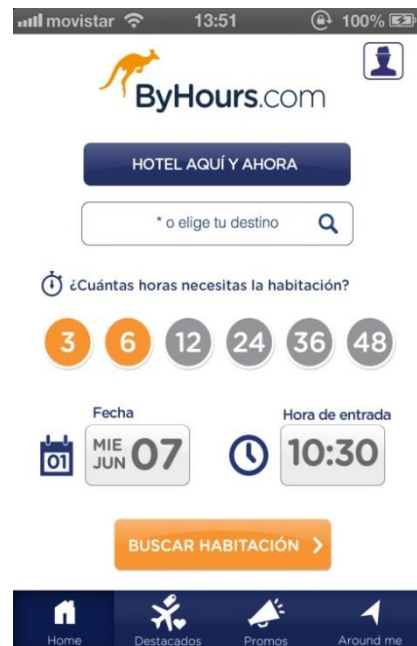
movistar 13:51 100%

ByHours.com

HOTEL AQUÍ Y AHORA

* o elige tu destino

¿Cuántas horas necesitas la habitación?

3 6 12 24 36 48

Fecha

01

MIE JUN 07

Hora de entrada

10:30

BUSCAR HABITACIÓN >

Home Destacados Promos Around me